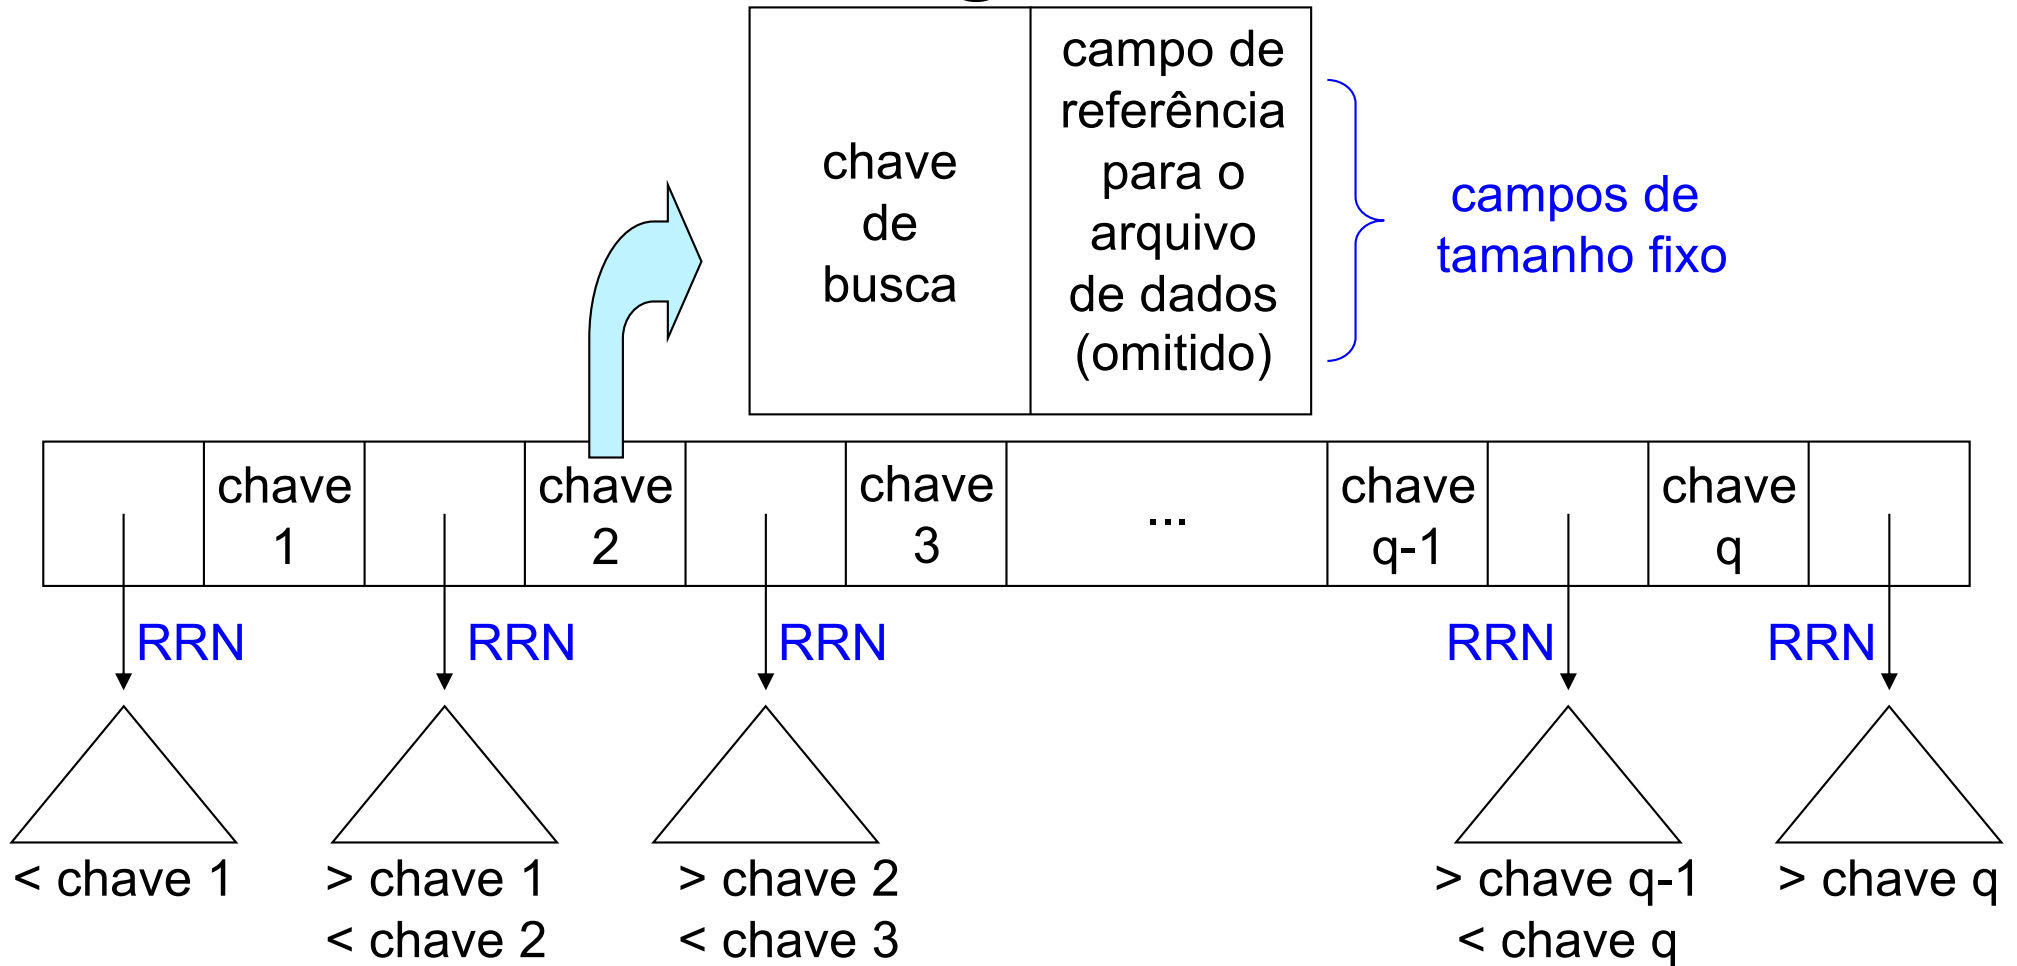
chave de busca

campo de referência para o arquivo de dados (omitido)

campos de tamanho fixo

| | chave 1 | | chave 2 | | chave 3 | ... | chave q-1 | | chave q | |
|---|---|---|---|---|---|---|---|---|---|---|

RRN

RRN

RRN

RRN

RRN

< chave 1

> chave 1
< chave 2

> chave 2
< chave 3

> chave q-1
< chave q

> chave q